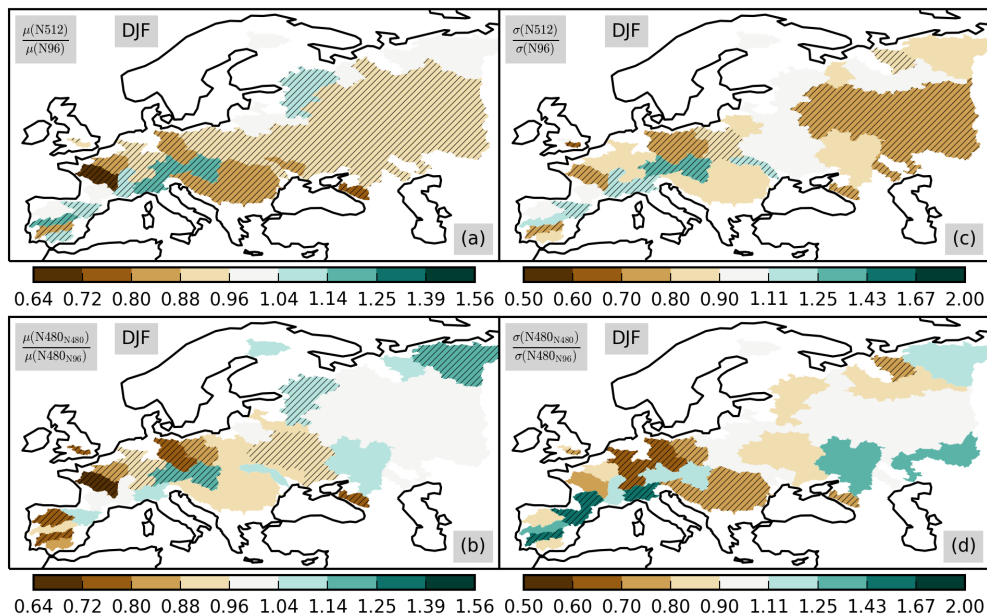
$\frac{\mu(\mathrm{N512})}{\mu(\mathrm{N96})}$ DJF

(a)

$\frac{\sigma(\mathrm{N512})}{\sigma(\mathrm{N96})}$ DJF

(c)

0.64 0.72 0.80 0.88 0.96 1.04 1.14 1.25 1.39 1.56

0.50 0.60 0.70 0.80 0.90 1.11 1.25 1.43 1.67 2.00

$\frac{\mu(\mathrm{N480_{N480}})}{\mu(\mathrm{N480_{N96}})}$ DJF

(b)

$\frac{\sigma(\mathrm{N480_{N480}})}{\sigma(\mathrm{N480_{N96}})}$ DJF

(d)

0.64 0.72 0.80 0.88 0.96 1.04 1.14 1.25 1.39 1.56

0.50 0.60 0.70 0.80 0.90 1.11 1.25 1.43 1.67 2.00